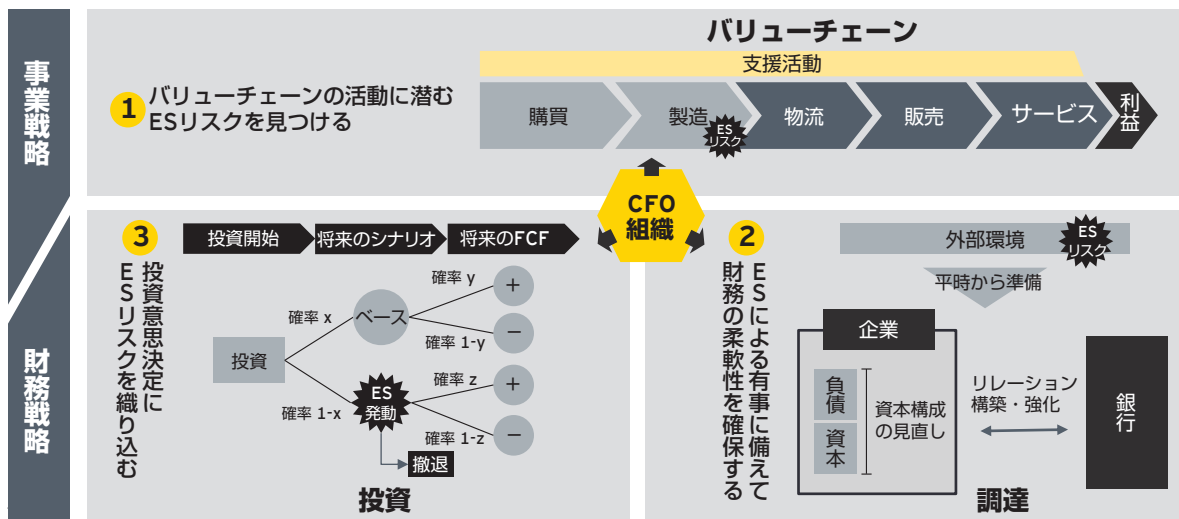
事業戦略

財務戦略

バリューチェーン

支援活動

1 バリューチェーンの活動に潜む ESリスクを見つける

購買
製造
ES リスク
物流
販売
サービス
利益

CFO 組織

3

投資開始
将来のシナリオ
将来のFCF

ESリスクを織り込む投資意思決定に

確率 y
+
確率 x
ベース
−
確率 1-y
投資
確率 z
+
ES 発動
確率 1-x
−
確率 1-z
撤退

投資

2

外部環境
ES リスク

ESによる有事に備えて財務の柔軟性を確保する

平時から準備

企業
負債
資本
資本構成の見直し

リレーション構築・強化

銀行

調達